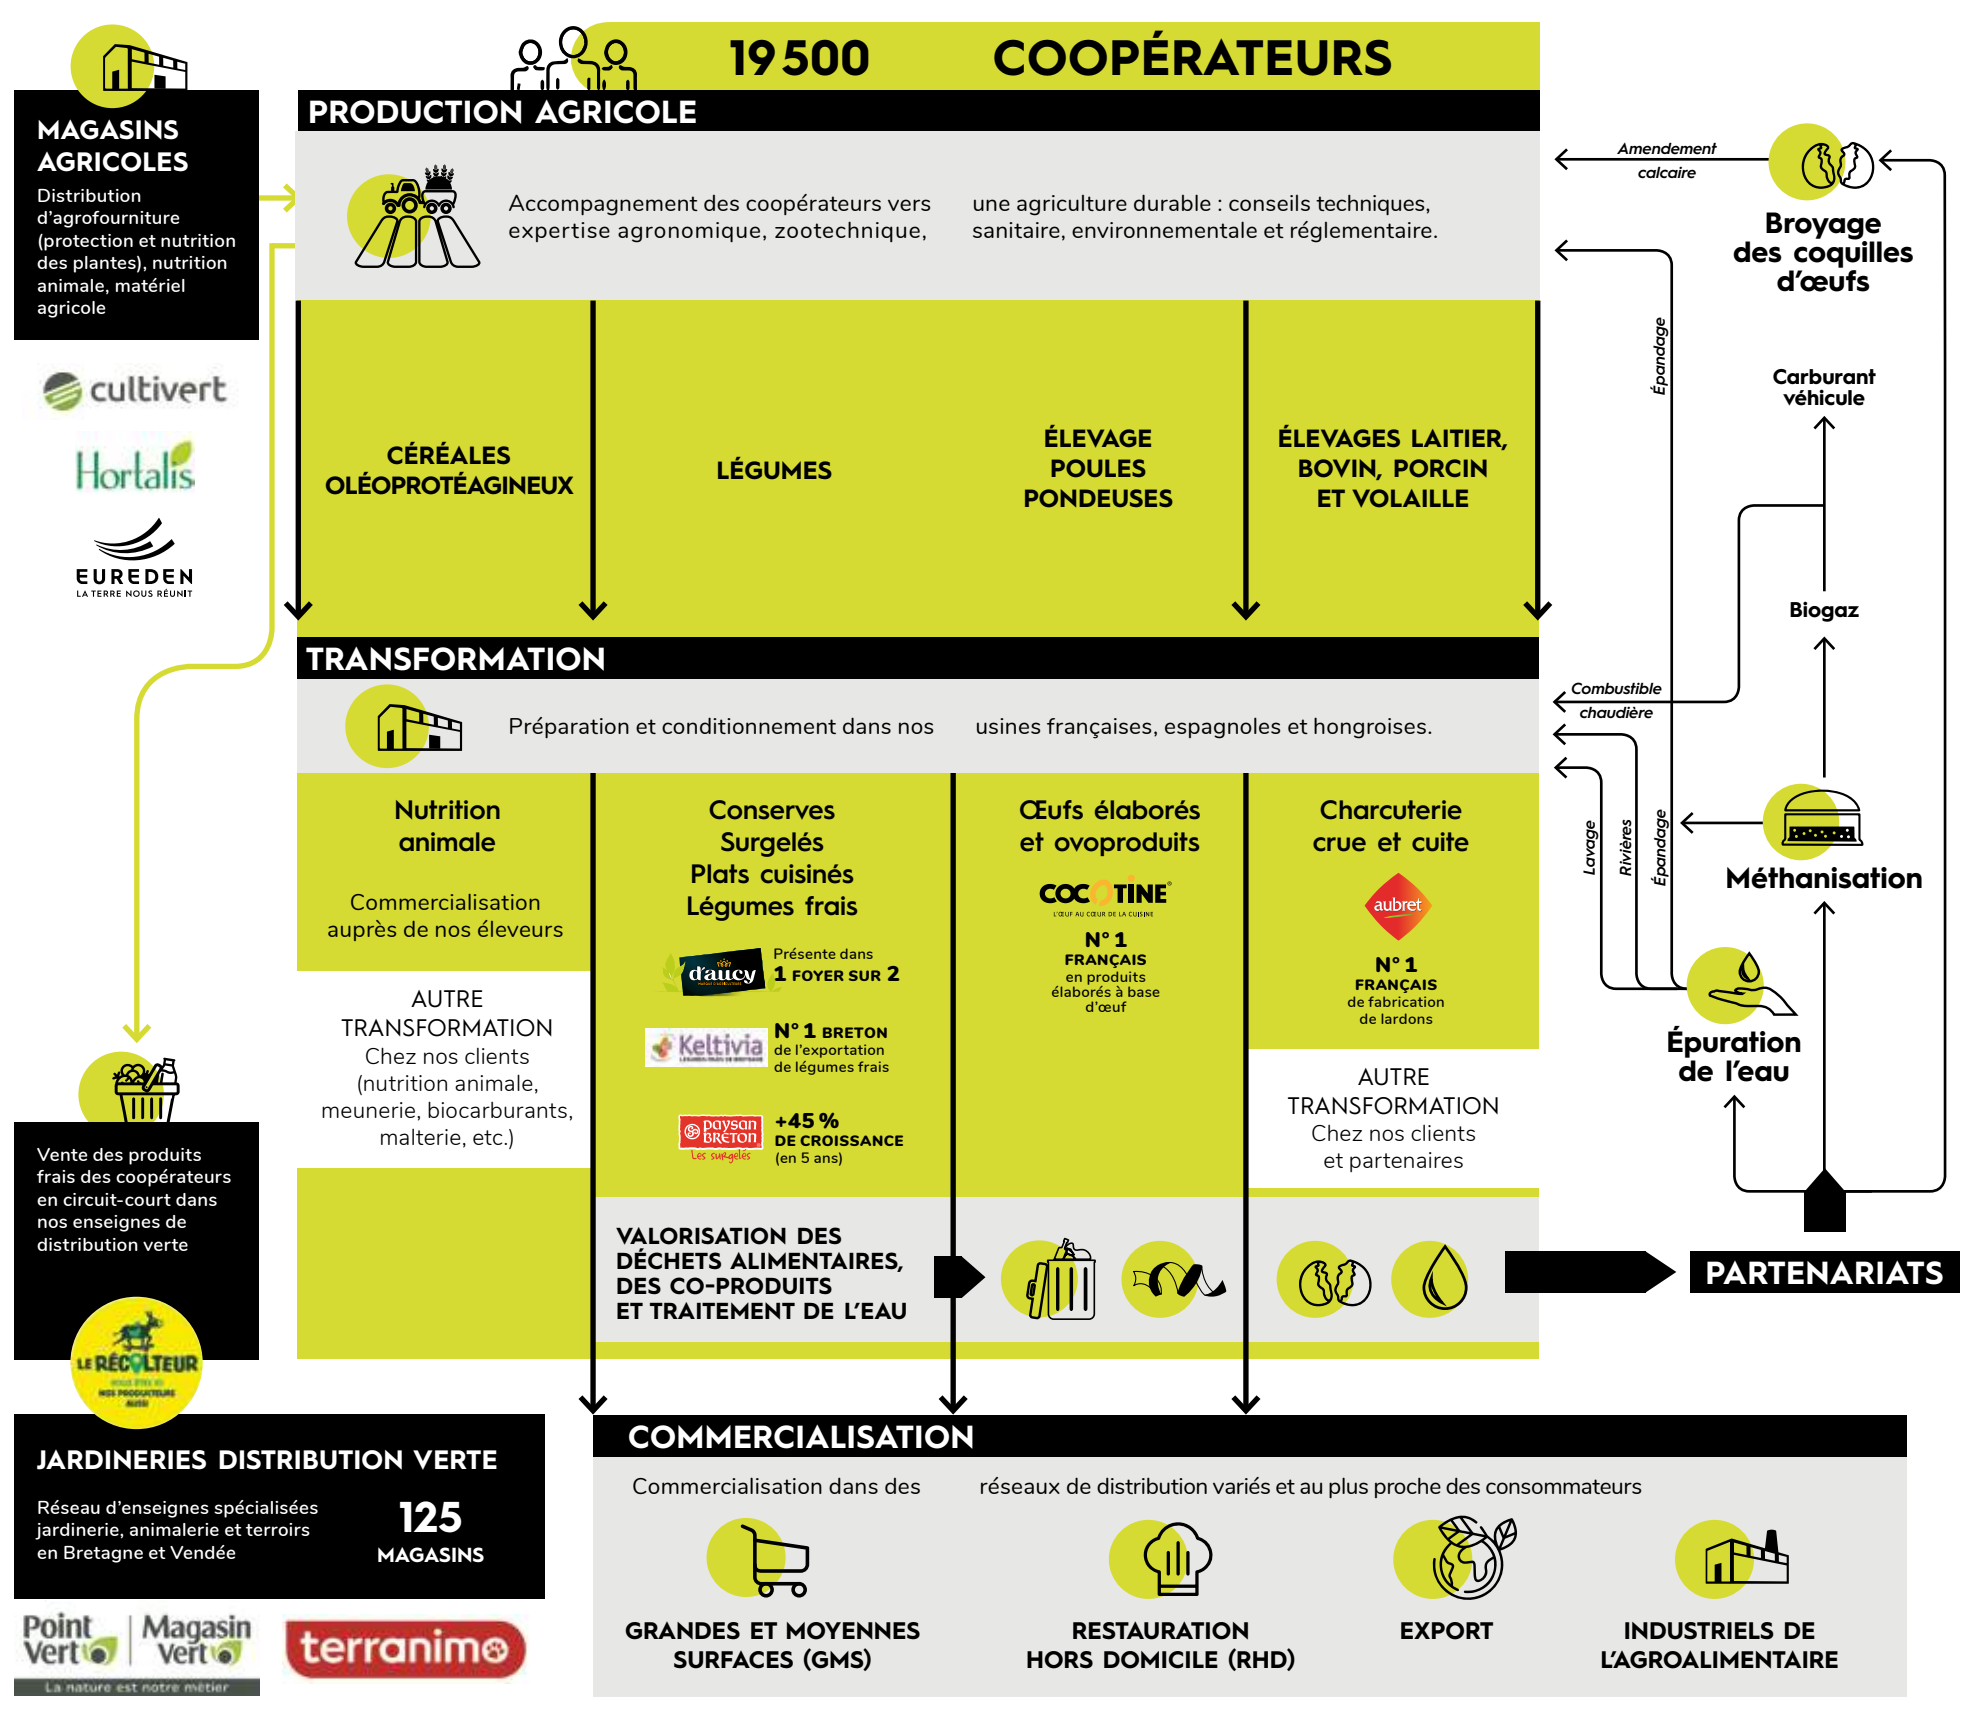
19 500 COOPÉRATEURS

PRODUCTION AGRICOLE

Accompagnement des coopérateurs vers une agriculture durable : conseils techniques, expertise agronomique, zootechnique, sanitaire, environnementale et réglementaire.

CÉRÉALES OLÉOPROTÉAGINEUX

LÉGUMES

ÉLEVAGE POULES PONDEUSES

ÉLEVAGES LAITIER, BOVIN, PORCIN ET VOLAILLE

TRANSFORMATION

Préparation et conditionnement dans nos usines françaises, espagnoles et hongroises.

Nutrition animale

Commercialisation auprès de nos éleveurs

AUTRE TRANSFORMATION
Chez nos clients (nutrition animale, meunerie, biocarburants, malterie, etc.)

Conserves
Surgelés
Plats cuisinés
Légumes frais

d'aucy
Présente dans 1 FOYER SUR 2

Keltivia
N° 1 BRETON de l'exportation de légumes frais

paysan breton Les surgelés
+45 % DE CROISSANCE (en 5 ans)

Œufs élaborés et ovoproduits

COCOTINE
L'ŒUF AU CŒUR DE LA CUISINE
N° 1 FRANÇAIS en produits élaborés à base d'œuf

Charcuterie crue et cuite

aubret
N° 1 FRANÇAIS de fabrication de lardons

AUTRE TRANSFORMATION
Chez nos clients et partenaires

VALORISATION DES DÉCHETS ALIMENTAIRES, DES CO-PRODUITS ET TRAITEMENT DE L'EAU

PARTENARIATS

Amendement calcaire

Broyage des coquilles d'œufs

Épandage

Carburant véhicule

Biogaz

Combustible chaudière

Lavage

Rivières

Épandage

Méthanisation

Épuration de l'eau

MAGASINS AGRICOLES
Distribution d'agrofourniture (protection et nutrition des plantes), nutrition animale, matériel agricole

cultivert

Hortalis

EUREDEN
LA TERRE NOUS RÉUNIT

Vente des produits frais des coopérateurs en circuit-court dans nos enseignes de distribution verte

LE RÉCOLTEUR

JARDINERIES DISTRIBUTION VERTE
Réseau d'enseignes spécialisées jardinerie, animalerie et terroirs en Bretagne et Vendée

125 MAGASINS

Point Vert | Magasin Vert
La nature est notre métier

terranimo

COMMERCIALISATION

Commercialisation dans des réseaux de distribution variés et au plus proche des consommateurs

GRANDES ET MOYENNES SURFACES (GMS)

RESTAURATION HORS DOMICILE (RHD)

EXPORT

INDUSTRIELS DE L'AGROALIMENTAIRE